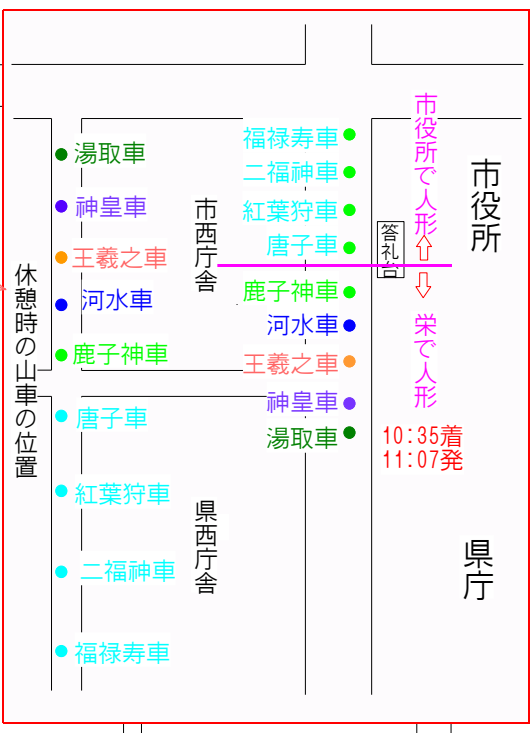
休憩時の山車の位置

湯取車
神皇車
王羲之車
河水車
鹿子神車
唐子車
紅葉狩車
二福神車
福禄寿車

市西庁舎

県西庁舎

福禄寿車
二福神車
紅葉狩車
唐子車
鹿子神車
河水車
王羲之車
神皇車
湯取車

答礼台

市役所で人形⇧
⇩栄で人形

10:35着
11:07発

市役所

県庁